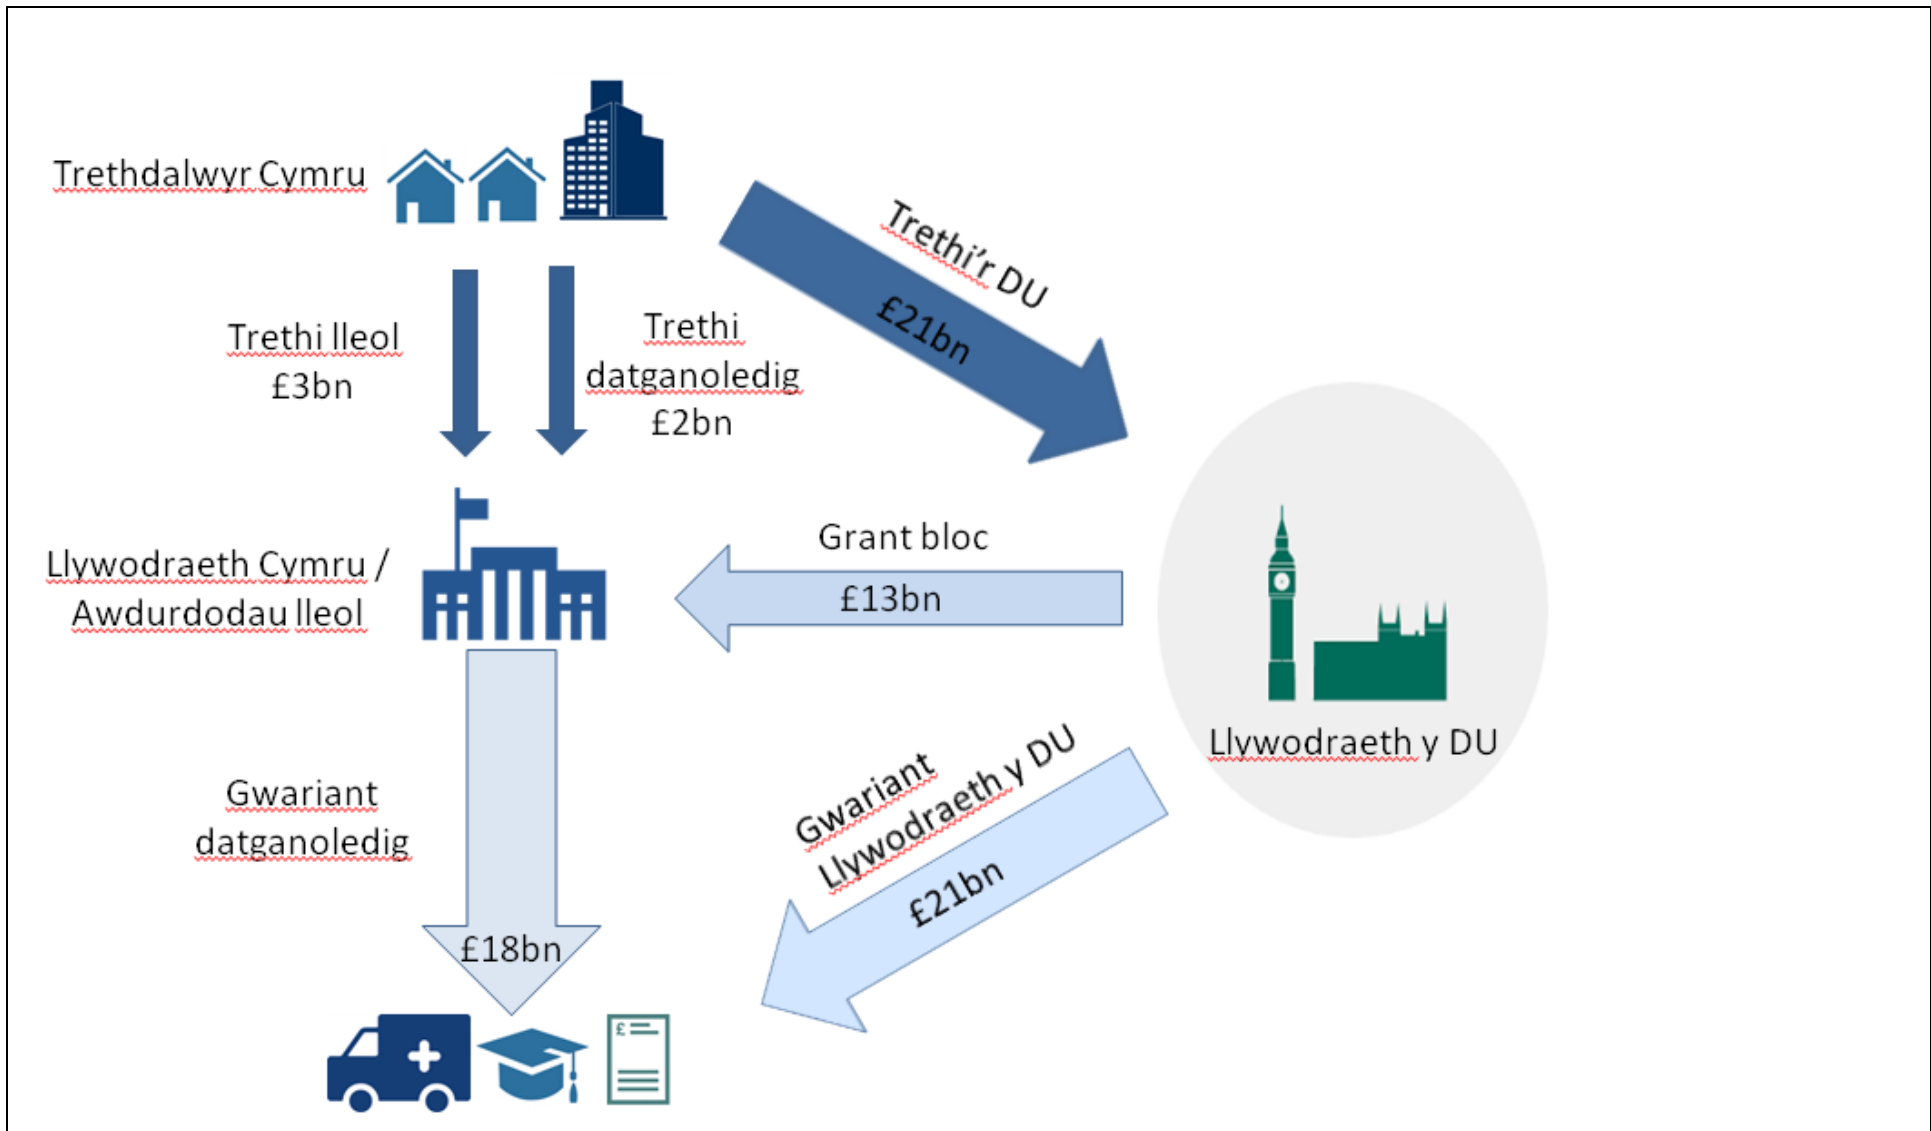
Trethdalwyr Cymru

Trethi'r DU
£21bn

Trethi lleol
£3bn

Trethi datganoledig
£2bn

Llywodraeth Cymru / Awdurdodau lleol

Grant bloc
£13bn

Llywodraeth y DU

Gwariant datganoledig

£18bn

Gwariant Llywodraeth y DU
£21bn

£